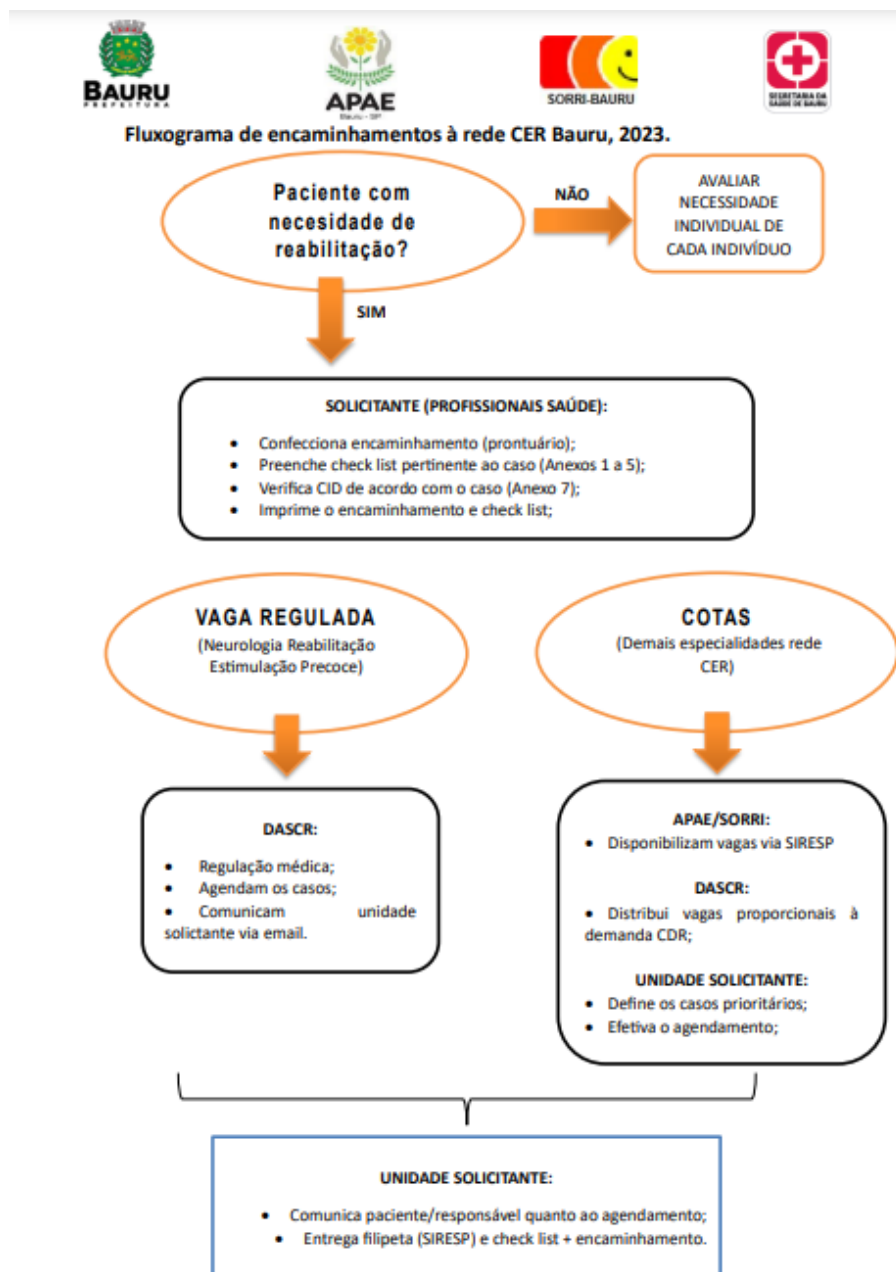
BAURU
PREFEITURA

APAE
Bauru - SP

SORRI-BAURU

SECRETARIA DA SAÚDE DE BAURU

Fluxograma de encaminhamentos à rede CER Bauru, 2023.

Paciente com necesidade de reabilitação?

NÃO

AVALIAR NECESSIDADE INDIVIDUAL DE CADA INDIVÍDUO

SIM

SOLICITANTE (PROFISSIONAIS SAÚDE):

- Confecciona encaminhamento (prontuário);
- Preenche check list pertinente ao caso (Anexos 1 a 5);
- Verifica CID de acordo com o caso (Anexo 7);
- Imprime o encaminhamento e check list;

VAGA REGULADA
(Neurologia Reabilitação Estimulação Precoce)

COTAS
(Demais especialidades rede CER)

DASCR:

- Regulação médica;
- Agendam os casos;
- Comunicam unidade solictante via email.

APAE/SORRI:
- Disponibilizam vagas via SIRESP

DASCR:
- Distribui vagas proporcionais à demanda CDR;

UNIDADE SOLICITANTE:
- Define os casos prioritários;
- Efetiva o agendamento;

UNIDADE SOLICITANTE:

- Comunica paciente/responsável quanto ao agendamento;
- Entrega filipeta (SIRESP) e check list + encaminhamento.